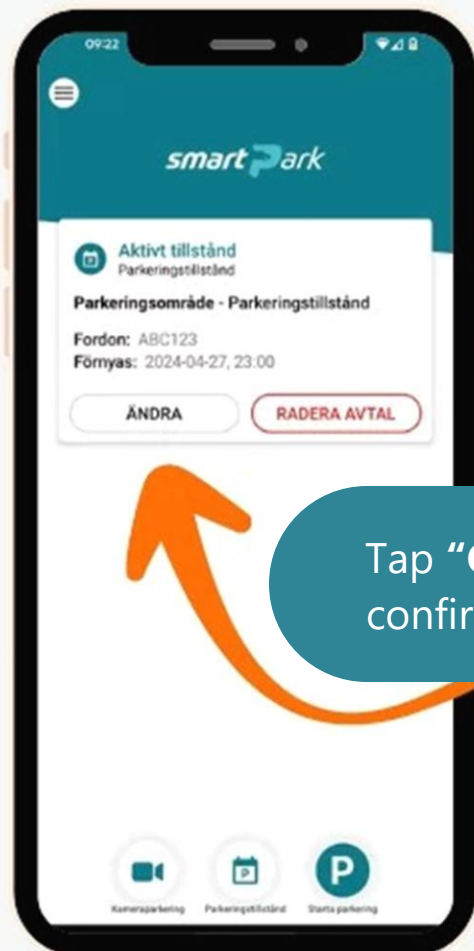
09:22

smartPark

Aktivt tillstånd
Parkeringstillstånd

Parkeringsområde - Parkeringstillstånd

Fordon: ABC123
Förnyas: 2024-04-27, 23:00

ÄNDRA

RADERA AVTAL

Tap "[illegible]
confir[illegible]

Kameraparkering

Parkeringstillstånd

P

Starta parkering